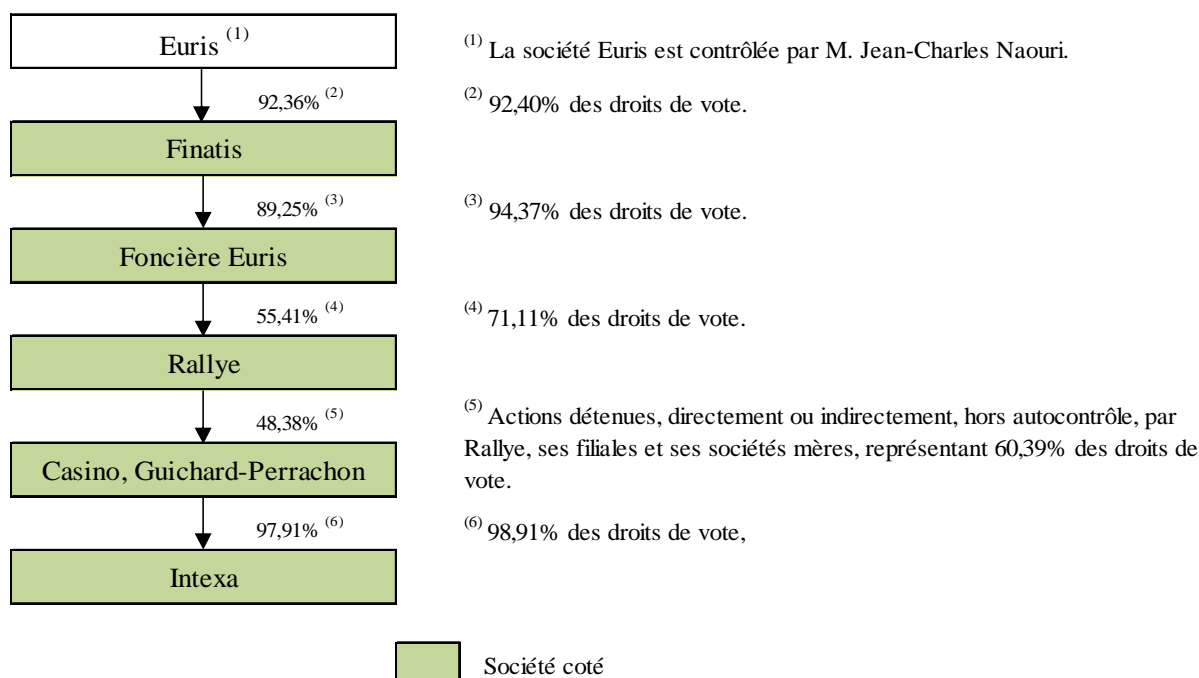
Euris $^{(1)}$

92,36% $^{(2)}$

Finatis

89,25% $^{(3)}$

Foncière Euris

55,41% $^{(4)}$

Rallye

48,38% $^{(5)}$

Casino, Guichard-Perrachon

97,91% $^{(6)}$

Intexa

$^{(1)}$ La société Euris est contrôlée par M. Jean-Charles Naouri.

$^{(2)}$ 92,40% des droits de vote.

$^{(3)}$ 94,37% des droits de vote.

$^{(4)}$ 71,11% des droits de vote.

$^{(5)}$ Actions détenues, directement ou indirectement, hors autocontrôle, par Rallye, ses filiales et ses sociétés mères, représentant 60,39% des droits de vote.

$^{(6)}$ 98,91% des droits de vote,

Société coté